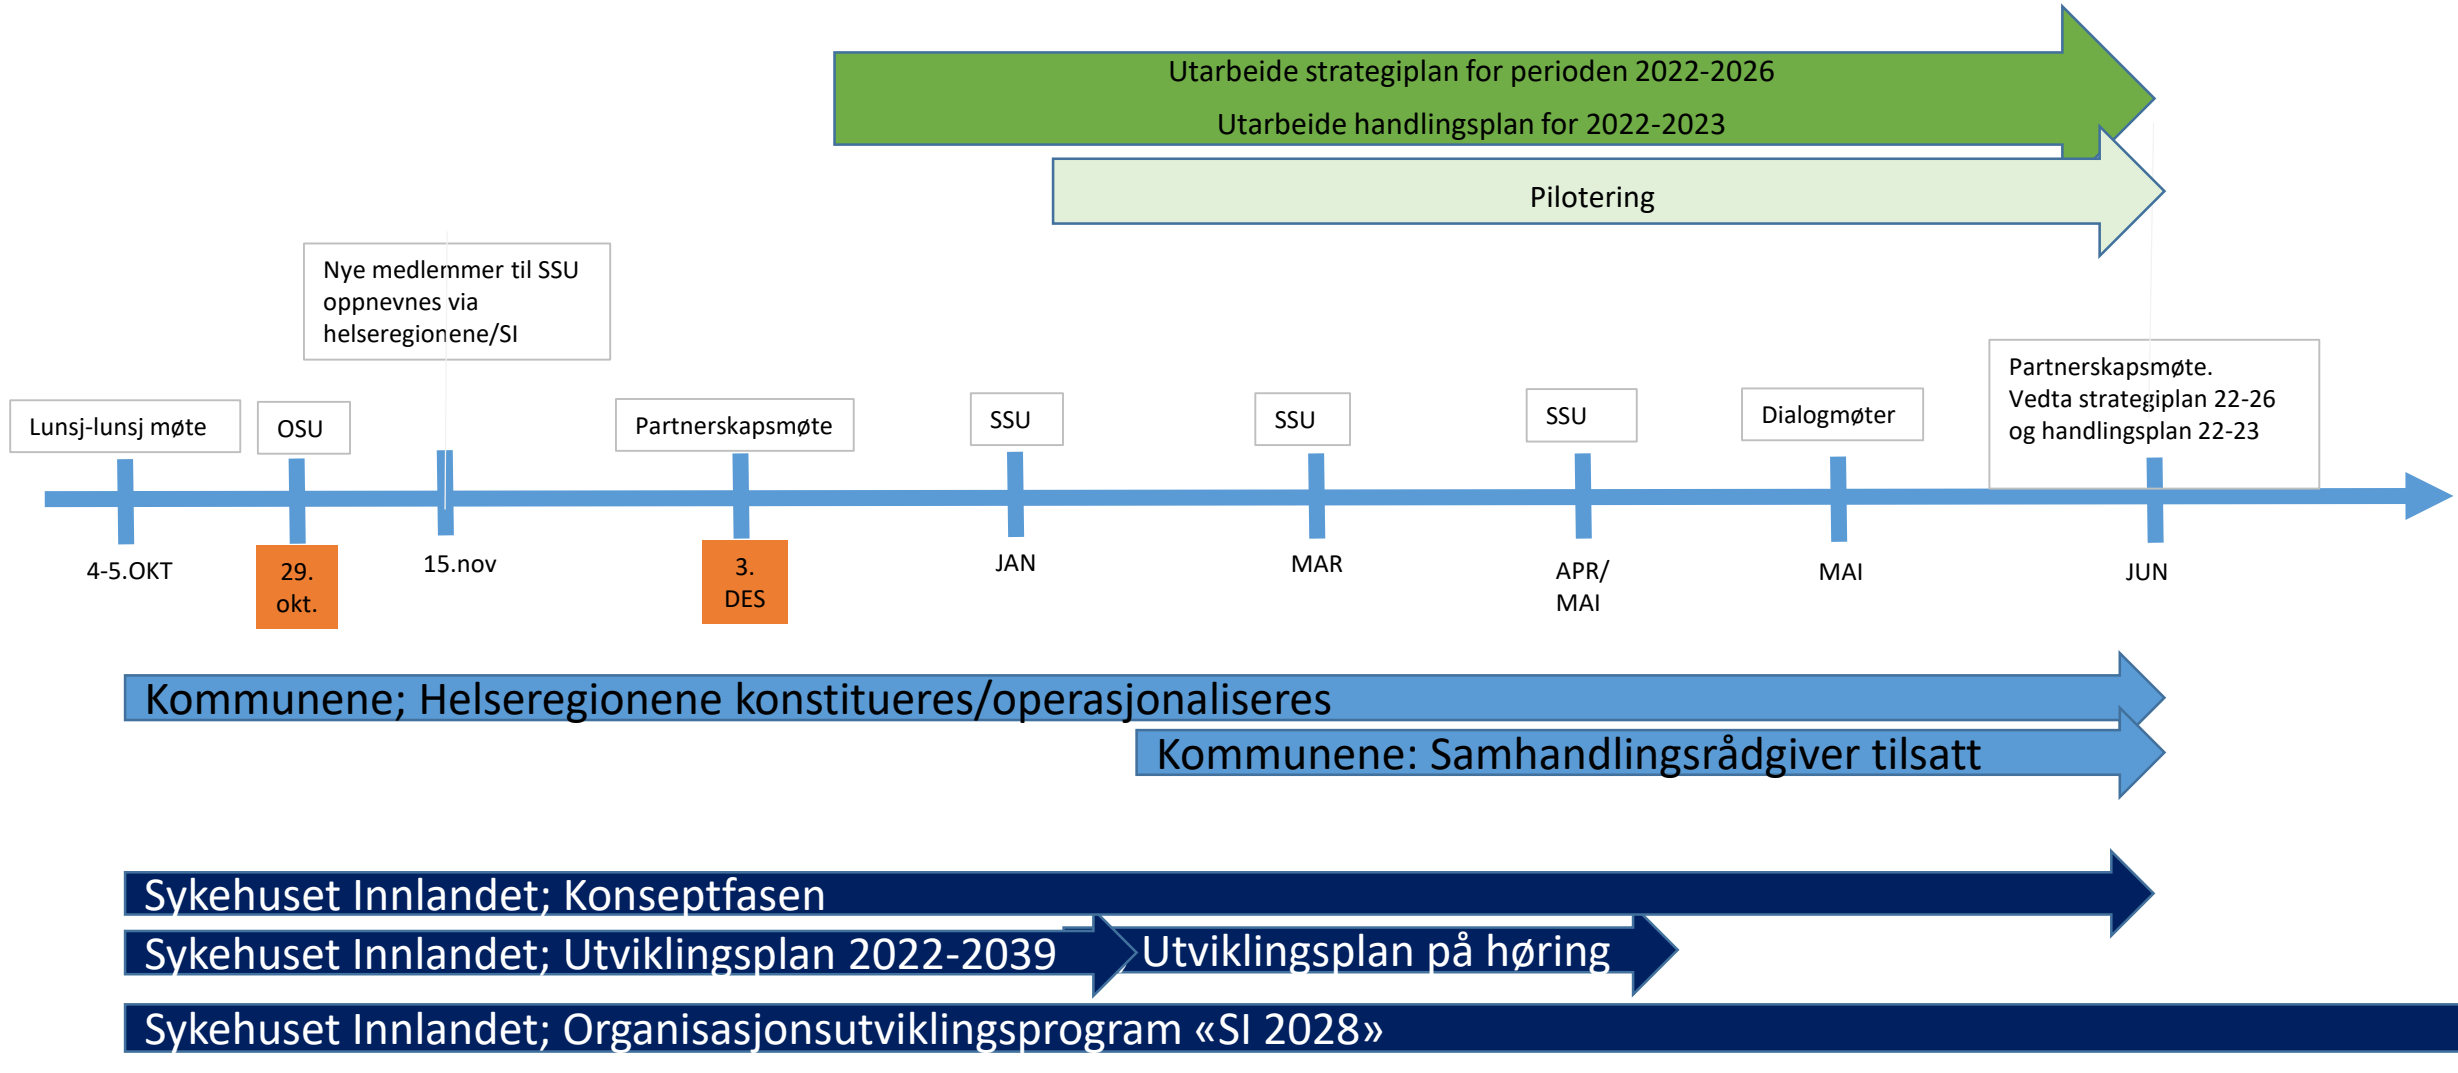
Utarbeide strategiplan for perioden 2022-2026

Utarbeide handlingsplan for 2022-2023

Pilotering

Nye medlemmer til SSU oppnevnes via helseregionene/SI

Lunsj-lunsj møte

OSU

Partnerskapsmøte

SSU

SSU

SSU

Dialogmøter

Partnerskapsmøte. Vedta strategiplan 22-26 og handlingsplan 22-23

4-5.OKT

29. okt.

15.nov

3. DES

JAN

MAR

APR/ MAI

MAI

JUN

Kommunene; Helseregionene konstitueres/operasjonaliseres

Kommunene: Samhandlingsrådgiver tilsatt

Sykehuset Innlandet; Konseptfasen

Sykehuset Innlandet; Utviklingsplan 2022-2039

Utviklingsplan på høring

Sykehuset Innlandet; Organisasjonsutviklingsprogram «SI 2028»